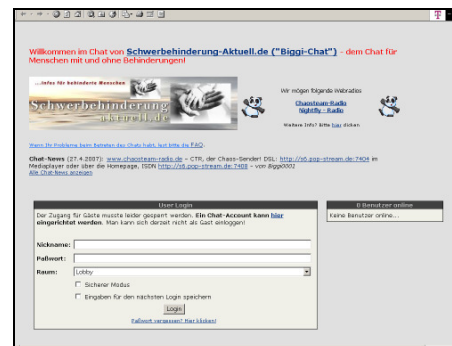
Willkommen im Chat von Schwerbehinderung-Aktuell.de ("Biggi-Chat") - dem Chat für Menschen mit und ohne Behinderungen!

...Infos für behinderte Menschen

Schwerbehinderung aktuell.de

Wir mögen folgende Webradios

Chaosteam-Radio
Nightfly - Radio

Weitere Infos? Bitte hier klicken

Wenn Ihr Probleme beim Betreten des Chats habt, lest bitte die FAQ.

Chat-News (27.4.2007): www.chaosteam-radio.de - CTR, der Chaos-Sender! DSL: http://s6.pop-stream.de:7404 im Mediaplayer oder über die Homepage, ISDN http://s6.pop-stream.de:7408 - von Biggi0001
Alle Chat-News anzeigen

User Login

Der Zugang für Gäste musste leider gesperrt werden. Ein Chat-Account kann hier eingerichtet werden. Man kann sich derzeit nicht als Gast einloggen!

Nickname:
Paßwort:
Raum: Lobby
Sicherer Modus
Eingaben für den nächsten Login speichern
Login
Paßwort vergessen? Hier klicken!

0 Benutzer online

Keine Benutzer online...